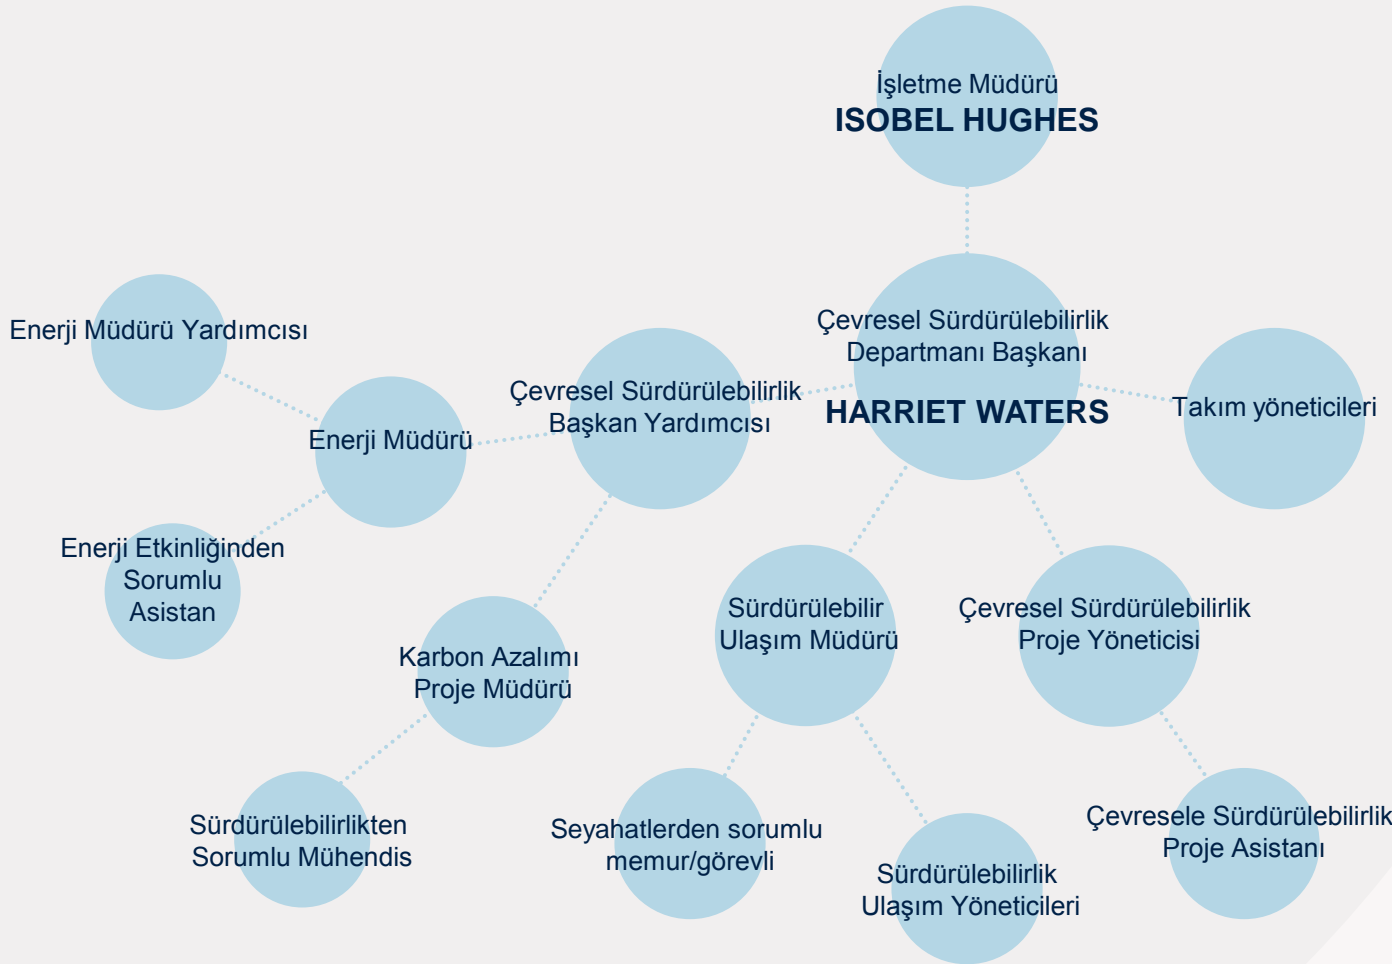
İşletme Müdürü
ISOBEL HUGHES

Çevresel Sürdürülebilirlik Departmanı Başkanı
HARRIET WATERS

Takım yöneticileri

Çevresel Sürdürülebilirlik Başkan Yardımcısı

Enerji Müdürü Yardımcısı

Enerji Müdürü

Enerji Etkinliğinden Sorumlu Asistan

Karbon Azalımı Proje Müdürü

Sürdürülebilirlikten Sorumlu Mühendis

Sürdürülebilir Ulaşım Müdürü

Çevresel Sürdürülebilirlik Proje Yöneticisi

Seyahatlerden sorumlu memur/görevli

Sürdürülebilirlik Ulaşım Yöneticileri

Çevresele Sürdürülebilirlik Proje Asistanı